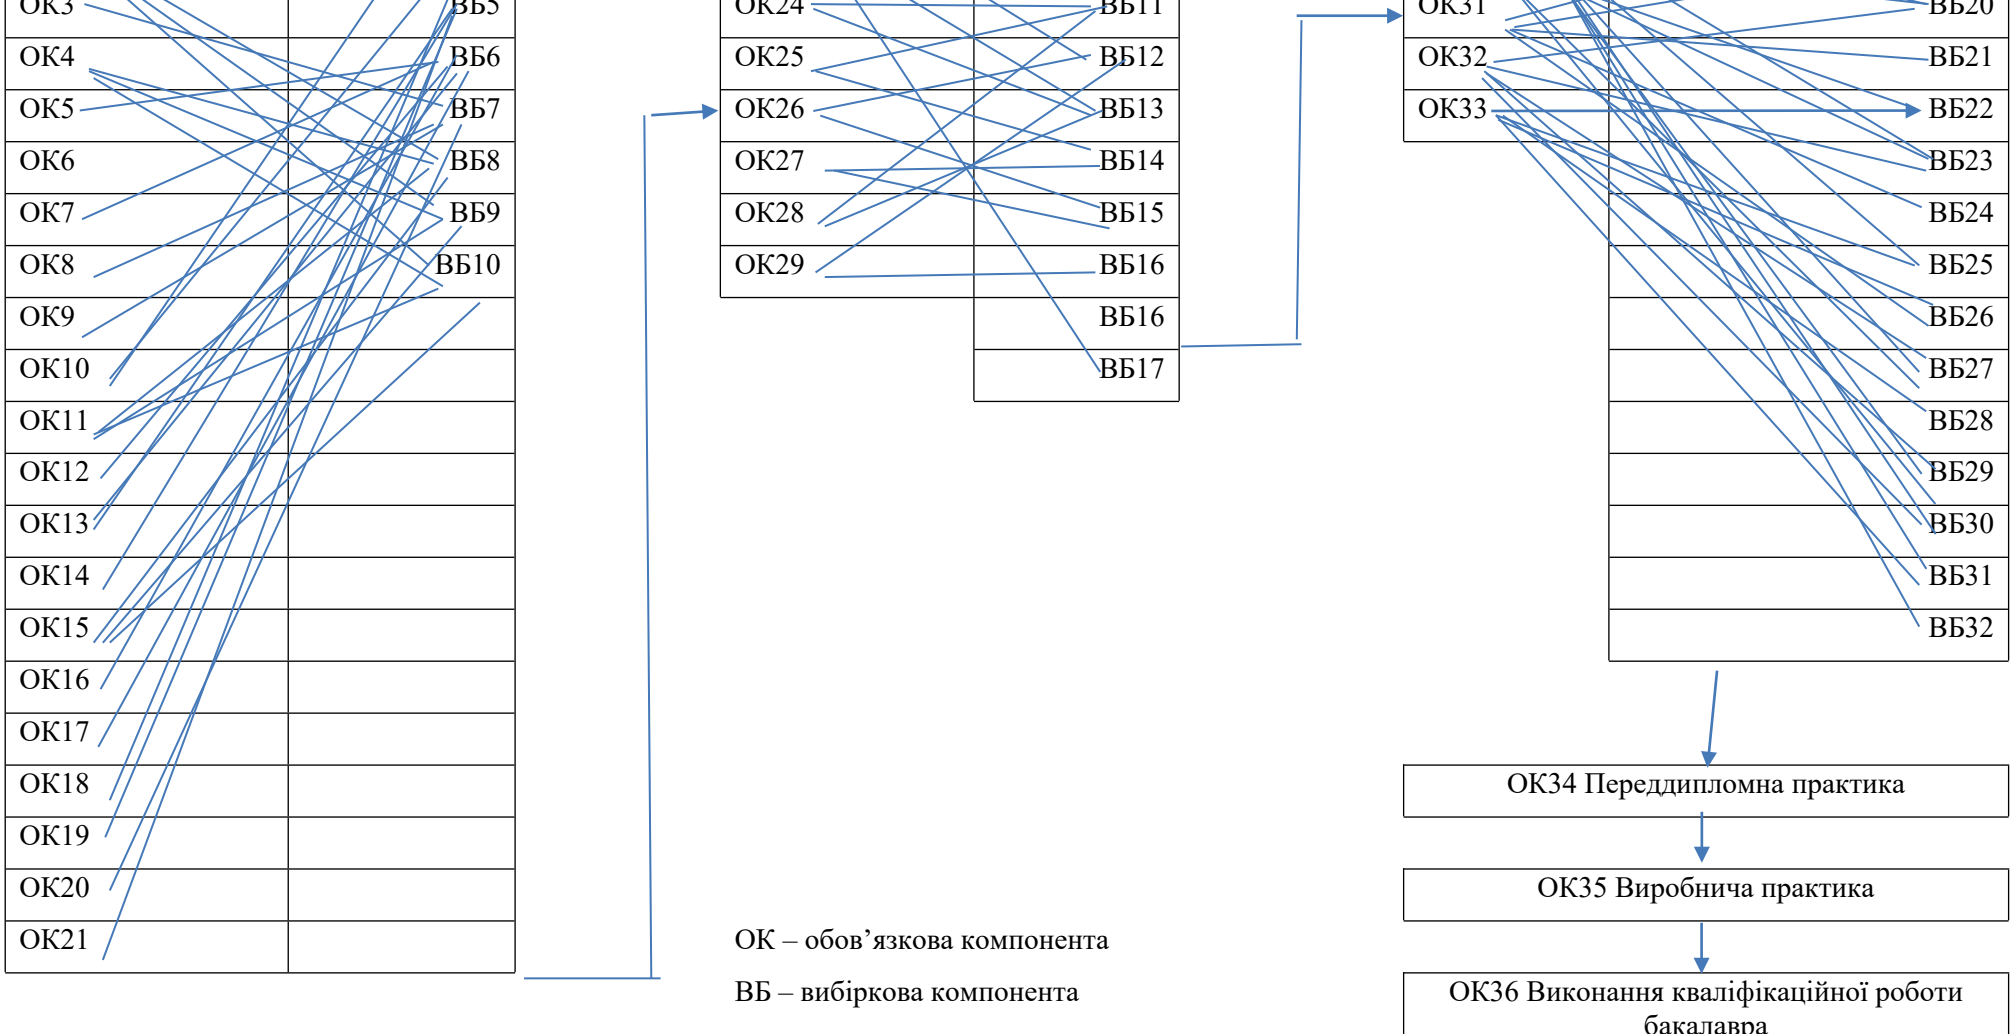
| ОК3 | ВБ5 |
|---|---|
| ОК4 | ВБ6 |
| ОК5 | ВБ7 |
| ОК6 | ВБ8 |
| ОК7 | ВБ9 |
| ОК8 | ВБ10 |
| ОК9 | |
| ОК10 | |
| ОК11 | |
| ОК12 | |
| ОК13 | |
| ОК14 | |
| ОК15 | |
| ОК16 | |
| ОК17 | |
| ОК18 | |
| ОК19 | |
| ОК20 | |
| ОК21 | |

| ОК24 | ВБ11 |
|---|---|
| ОК25 | ВБ12 |
| ОК26 | ВБ13 |
| ОК27 | ВБ14 |
| ОК28 | ВБ15 |
| ОК29 | ВБ16 |
| | ВБ16 |
| | ВБ17 |

| ОК31 | ВБ20 |
|---|---|
| ОК32 | ВБ21 |
| ОК33 | ВБ22 |
| | ВБ23 |
| | ВБ24 |
| | ВБ25 |
| | ВБ26 |
| | ВБ27 |
| | ВБ28 |
| | ВБ29 |
| | ВБ30 |
| | ВБ31 |
| | ВБ32 |

ОК34 Переддипломна практика

ОК35 Виробнича практика

ОК36 Виконання кваліфікаційної роботи бакалавра

ОК – обов’язкова компонента

ВБ – вибіркова компонента